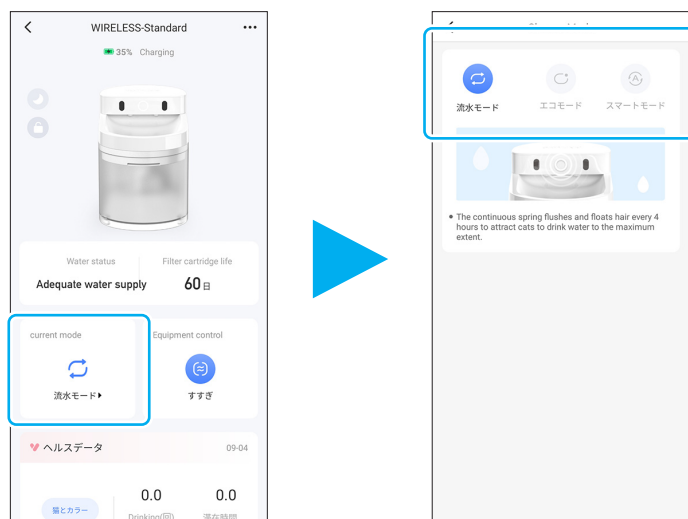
WIRELESS-Standard

35% Charging

Water status

Adequate water supply

Filter cartridge life

60日

current mode

流水モード▸

Equipment control

すすぎ

ヘルスデータ

09-04

猫とカラー

0.0

Drinking(回)

0.0

滞在時間

流水モード

エコモード

スマートモード

• The continuous spring flushes and floats hair every 4 hours to attract cats to drink water to the maximum extent.